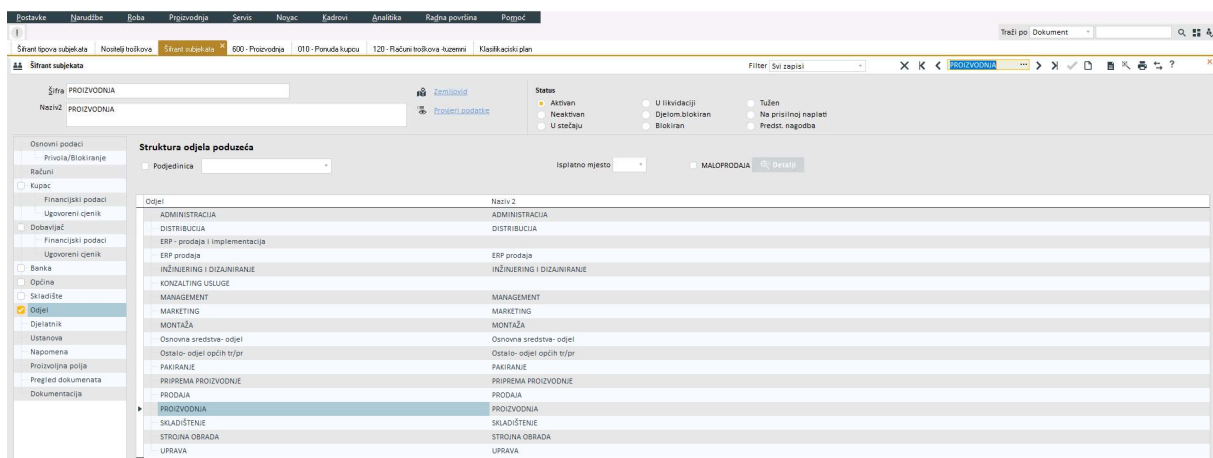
Postavke Narudžbe Roba Proizvodnja Servis Novac Kadrovi Analitika Radna površina Pomoć

Traži po Dokument

Šifrant tipova subjekata Nositelji troškova Šifrant subjekata × 600 - Proizvodnja 010 - Ponuda kupcu 120 - Računi troškova -tuzemni Klasifikaciski plan

Šifrant subjekata

Filter Svi zapisi

PROIZVODNJA

Šifra PROIZVODNJA

Naziv2 PROIZVODNJA

Zemljovid

Provjeri podatke

Status

Aktivan
Neaktivan
U stečaju
U likvidaciji
Djelom.blokiran
Blokiran
Tužen
Na prisilnoj naplati
Predst. nagodba

Osnovni podaci
Privola/Blokiranje
Računi
Kupac
Financijski podaci
Ugovoreni cjenik
Dobavljač
Financijski podaci
Ugovoreni cjenik
Banka
Općina
Skladište
Odjel
Djelatnik
Ustanova
Napomena
Proizvoljna polja
Pregled dokumenata
Dokumentacija

Struktura odjela poduzeća

Podjedinica

Isplatno mjesto

MALOPRODAJA Detalji

| Odjel | Naziv 2 |
|---|---|
| ADMINISTRACIJA | ADMINISTRACIJA |
| DISTRIBUCIJA | DISTRIBUCIJA |
| ERP - prodaja i implementacija | |
| ERP prodaja | ERP prodaja |
| INŽINJERING I DIZAJNIRANJE | INŽINJERING I DIZAJNIRANJE |
| KONZALTING USLUGE | |
| MANAGEMENT | MANAGEMENT |
| MARKETING | MARKETING |
| MONTAŽA | MONTAŽA |
| Osnovna sredstva- odjel | Osnovna sredstva- odjel |
| Ostalo- odjel općih tr/pr | Ostalo- odjel općih tr/pr |
| PAKIRANJE | PAKIRANJE |
| PRIPREMA PROIZVODNJE | PRIPREMA PROIZVODNJE |
| PRODAJA | PRODAJA |
| PROIZVODNJA | PROIZVODNJA |
| SKLADIŠTENJE | SKLADIŠTENJE |
| STROJNA OBRADA | STROJNA OBRADA |
| UPRAVA | UPRAVA |